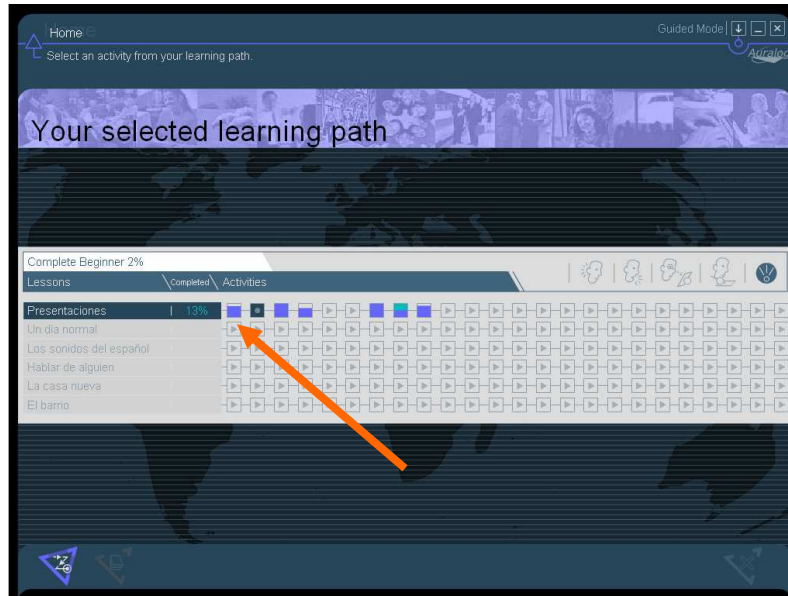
Home
Select an activity from your learning path.
Guided Mode
Auralog

Your selected learning path

Complete Beginner 2%
Lessons
Completed
Activities

Presentaciones | 13%
Un día normal
Los sonidos del español
Hablar de alguien
La casa nueva
El barrio